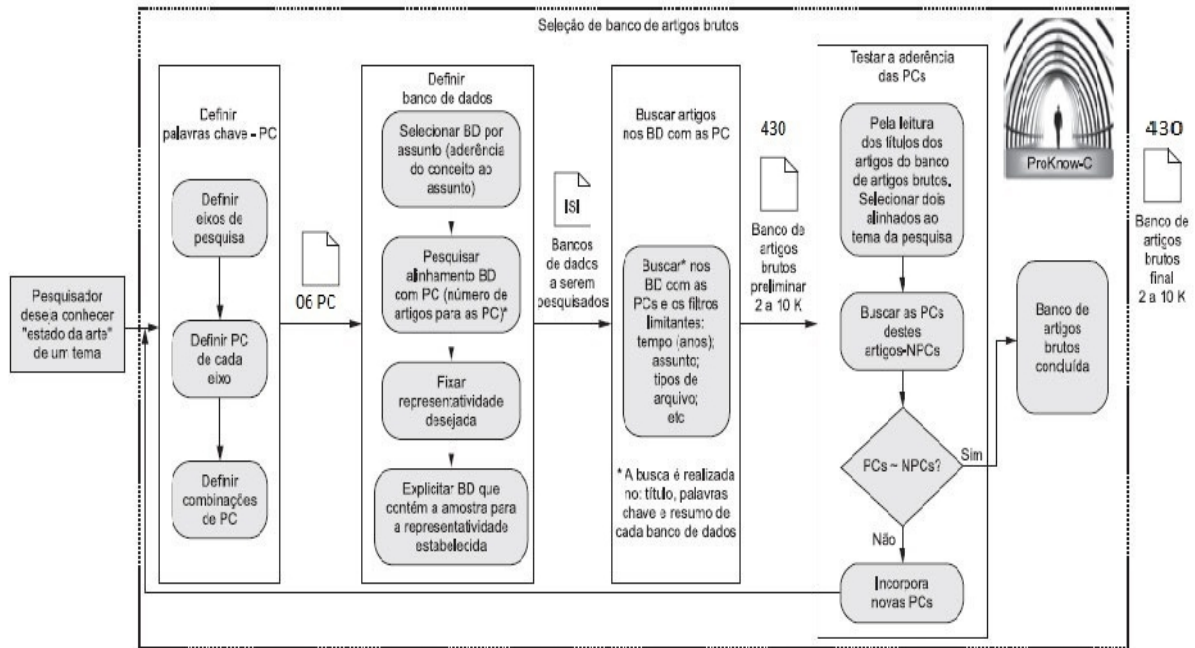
Seleção de banco de artigos brutos

Pesquisador deseja conhecer "estado da arts" de um tema

Definir palavras chave - PC

Definir eixos de pesquisa

Definir PC de cada eixo

Definir combinações de PC

06 PC

Definir banco de dados

Selecionar BD por assunto (aderência do conceito ao assunto)

Pesquisar alinhamento BD com PC (número de artigos para as PC)*

Fixar representatividade desejada

Explicitar BD que contêm a amostra para a representatividade estabelecida

ISI

Bancos de dados a serem pesquisados

Buscar artigos nos BD com as PC

Buscar* nos BD com as PCs e os filtros limitantes: tempo (anos); assunto; tipos de arquivo; etc

* A busca é realizada no: título, palavras chave e resumo de cada banco de dados

430

Banco de artigos brutos preliminar 2 a 10 K

Testar a aderência das PCs

Pela leitura dos títulos dos artigos do banco de artigos brutos. Selecionar dois alinhados ao tema da pesquisa

Buscar as PCs destes artigos-NPCs

PCs ~ NPCs?

Sim

Não

Incorpora novas PCs

ProKnow-C

Banco de artigos brutos concluída

430

Banco de artigos brutos final 2 a 10 K